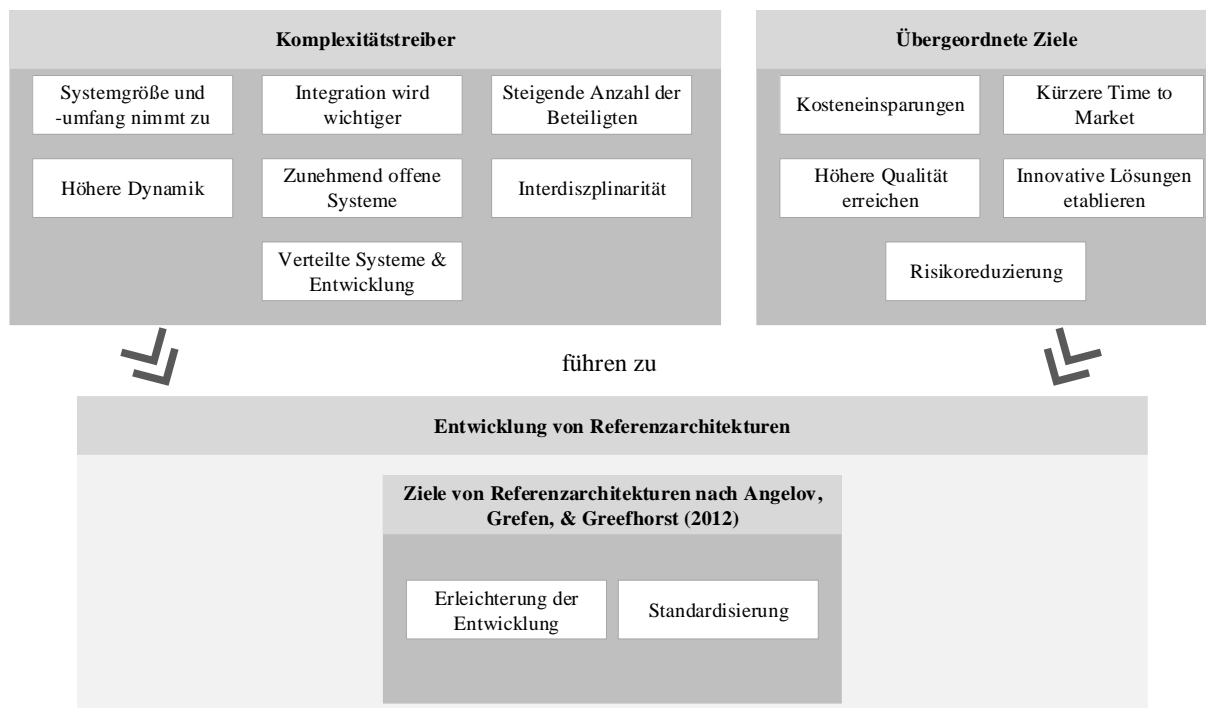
Komplexitätstreiber

Systemgröße und -umfang nimmt zu

Integration wird wichtiger

Steigende Anzahl der Beteiligten

Höhere Dynamik

Zunehmend offene Systeme

Interdiszplinarität

Verteilte Systeme & Entwicklung

Übergeordnete Ziele

Kosteneinsparungen

Kürzere Time to Market

Höhere Qualität erreichen

Innovative Lösungen etablieren

Risikoreduzierung

führen zu

Entwicklung von Referenzarchitekturen

Ziele von Referenzarchitekturen nach Angelov, Grefen, & Greefhorst (2012)

Erleichterung der Entwicklung

Standardisierung